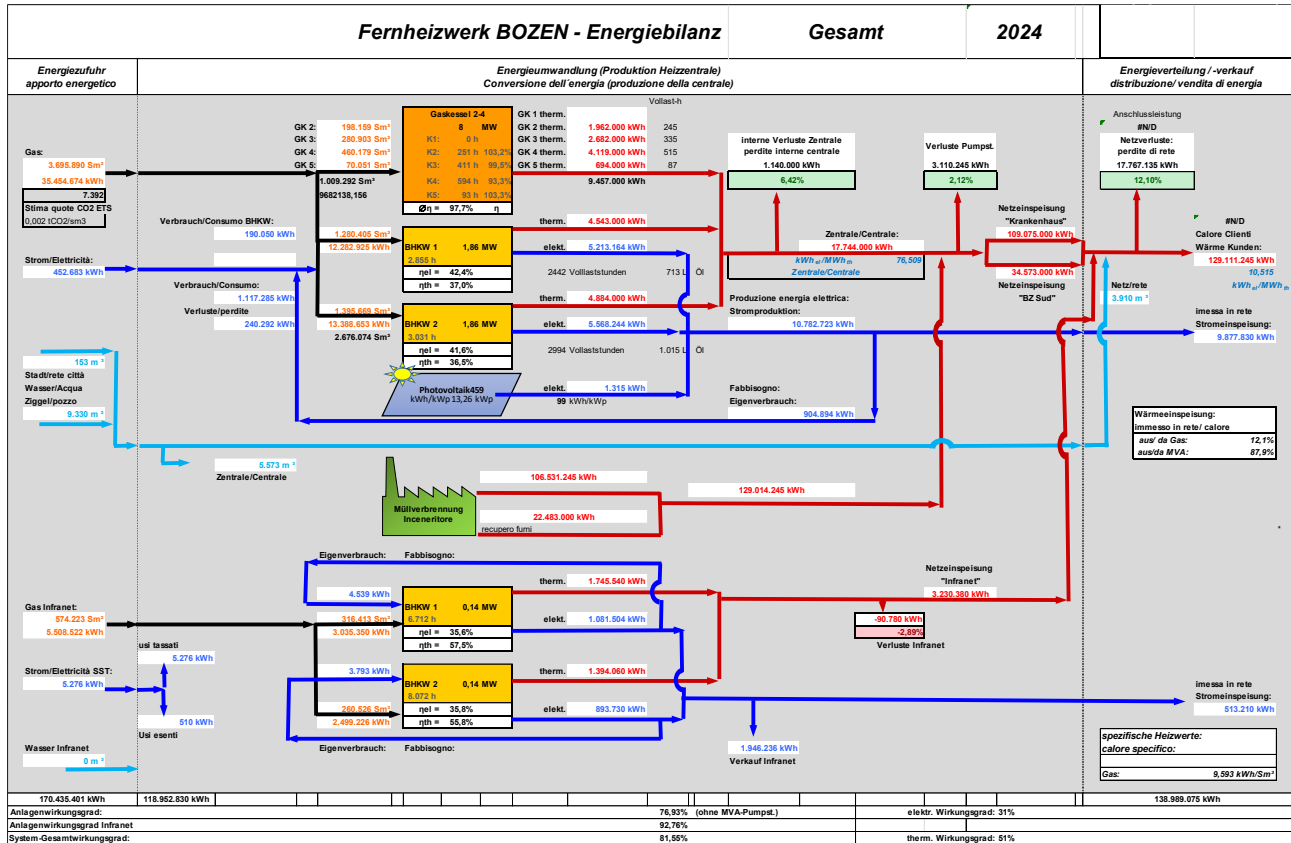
Fernheizwerk BOZEN - Energiebilanz    Gesamt    2024

Energiezufuhr
apporto energetico

Energieumwandlung (Produktion Heizzentrale)
Conversione dell´energia (produzione della centrale)

Energieverteilung / -verkauf
distribuzione/ vendita di energia

Gas:
3.695.890 Sm³
35.454.674 kWh
7.392
Stima quote CO2 ETS
0,002 tCO2/sm3

GK 2: 198.159 Sm³
GK 3: 280.903 Sm³
GK 4: 460.179 Sm³
GK 5: 70.051 Sm³
1.009.292 Sm³
9682138,156

Gaskessel 2-4
8 MW
K1: 0 h
K2: 251 h 103,2%
K3: 411 h 99,5%
K4: 594 h 93,3%
K5: 93 h 103,3%
Øη = 97,7% η

Vollast-h
GK 1 therm.
GK 2 therm. 1.962.000 kWh 245
GK 3 therm. 2.682.000 kWh 335
GK 4 therm. 4.119.000 kWh 515
GK 5 therm. 694.000 kWh 87
9.457.000 kWh

interne Verluste Zentrale
perdite interne centrale
1.140.000 kWh
6,42%

Verluste Pumpst.
3.110.245 kWh
2,12%

Anschlussleistung
#N/D
Netzverluste:
perdite di rete
17.767.135 kWh
12,10%

Verbrauch/Consumo BHKW:
190.050 kWh

Strom/Elettricità:
452.683 kWh

1.280.405 Sm³
12.282.925 kWh

BHKW 1 1,86 MW
2.855 h
ηel = 42,4%
ηth = 37,0%

therm. 4.543.000 kWh
elekt. 5.213.164 kWh
2442 Volllaststunden 713 L Öl

Zentrale/Centrale:
17.744.000 kWh
kWh$_{el}$/MWh$_{th}$ 76,509
Zentrale/Centrale

Netzeinspeisung
"Krankenhaus"
109.075.000 kWh
34.573.000 kWh
Netzeinspeisung
"BZ Sud"

#N/D
Calore Clienti
Wärme Kunden:
129.111.245 kWh
10,515
kWh$_{el}$/MWh$_{th}$

Verbrauch/Consumo:
1.117.285 kWh
Verluste/perdite
240.292 kWh

1.395.669 Sm³
13.388.653 kWh
2.676.074 Sm³

BHKW 2 1,86 MW
3.031 h
ηel = 41,6%
ηth = 36,5%

therm. 4.884.000 kWh
elekt. 5.568.244 kWh
2994 Volllaststunden 1.015 L Öl

Produzione energia elettrica:
Stromproduktion:
10.782.723 kWh

Netz/rete
3.910 m³

imessa in rete
Stromeinspeisung:
9.877.830 kWh

153 m³
Stadt/rete città
Wasser/Acqua
Ziggel/pozzo
9.330 m³

Photovoltaik459
kWh/kWp 13,26 kWp
elekt. 1.315 kWh
99 kWh/kWp

Fabbisogno:
Eigenverbrauch:
904.894 kWh

Wärmeeinspeisung:
immesso in rete/ calore
aus/ da Gas: 12,1%
aus/da MVA: 87,9%

5.573 m³
Zentrale/Centrale

106.531.245 kWh
129.014.245 kWh
Müllverbrennung
Inceneritore
22.483.000 kWh
recupero fumi

Eigenverbrauch: Fabbisogno:
4.539 kWh

Gas Infranet:
574.223 Sm³
5.508.522 kWh

316.413 Sm³
3.035.350 kWh

BHKW 1 0,14 MW
6.712 h
ηel = 35,6%
ηth = 57,5%

therm. 1.745.540 kWh
elekt. 1.081.504 kWh

Netzeinspeisung
"Infranet"
3.230.380 kWh
-90.780 kWh
-2,89%
Verluste Infranet

usi tassati
5.276 kWh
Strom/Elettricità SST:
5.276 kWh
510 kWh
Usi esenti

3.793 kWh
BHKW 2 0,14 MW
8.072 h
ηel = 35,8%
ηth = 55,8%
260.526 Sm³
2.499.226 kWh

therm. 1.394.060 kWh
elekt. 893.730 kWh

imessa in rete
Stromeinspeisung:
513.210 kWh

Wasser Infranet
0 m³

Eigenverbrauch: Fabbisogno:

1.946.236 kWh
Verkauf Infranet

spezifische Heizwerte:
calore specifico:
Gas: 9,593 kWh/Sm³

170.435.401 kWh
118.952.830 kWh
138.989.075 kWh

Anlagenwirkungsgrad: 76,93% (ohne MVA-Pumpst.) elektr. Wirkungsgrad: 31%
Anlagenwirkungsgrad Infranet 92,76%
System-Gesamtwirkungsgrad: 81,55% therm. Wirkungsgrad: 51%